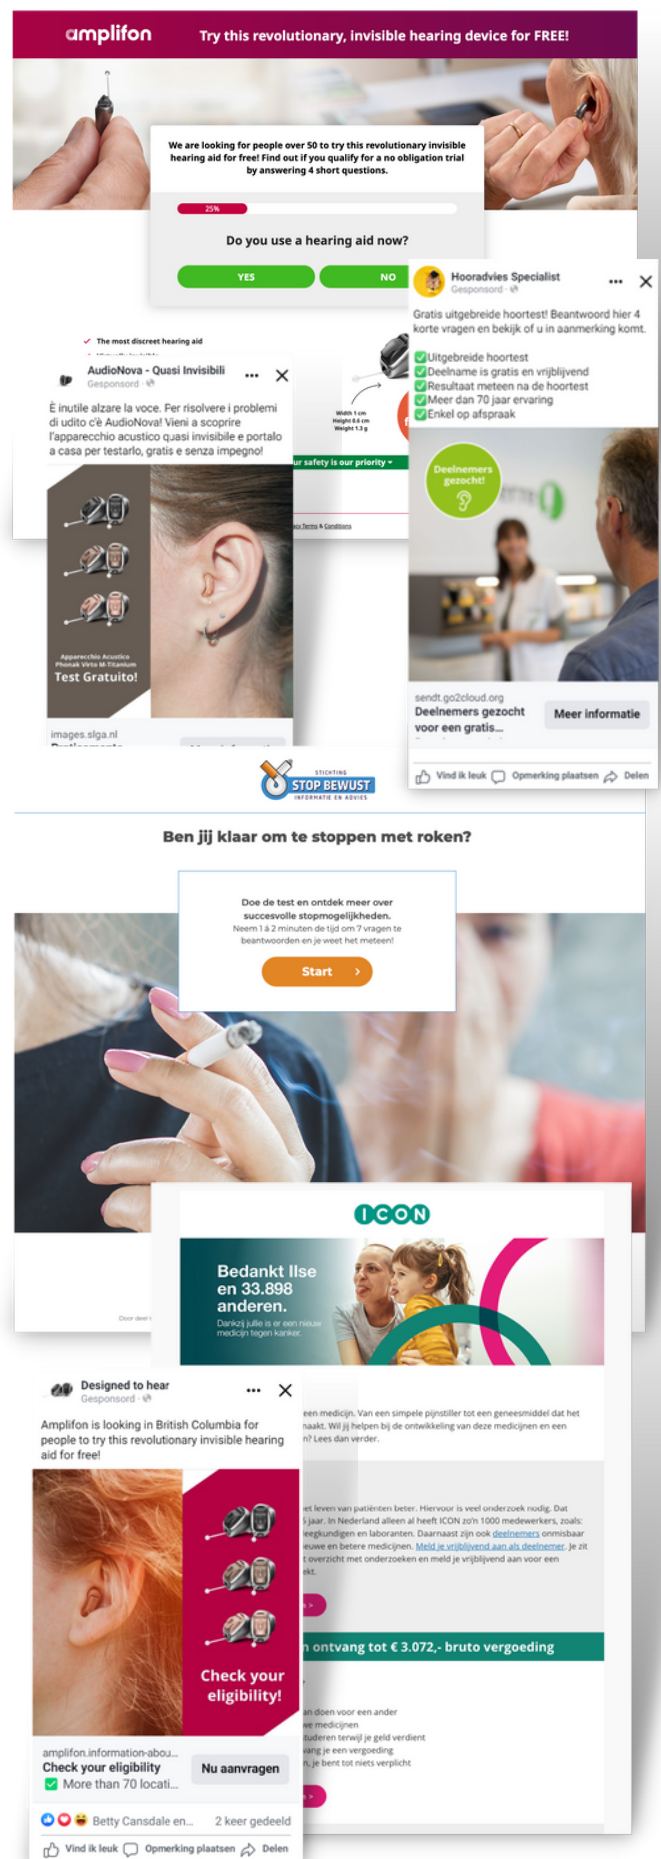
amplifon Try this revolutionary, invisible hearing device for FREE!

We are looking for people over 50 to try this revolutionary invisible hearing aid for free! Find out if you qualify for a no obligation trial by answering 4 short questions.

25%

Do you use a hearing aid now?

YES NO

The most discreet hearing aid

AudioNova - Quasi Invisibili
Gesponsord

È inutile alzare la voce. Per risolvere i problemi di udito c'è AudioNova! Vieni a scoprire l'apparecchio acustico quasi invisibile e portalo a casa per testarlo, gratis e senza impegno!

Apparecchio Acustico Phonak Virto M-Titanium
Test Gratuito!

images.slga.nl

Width 1 cm Height 0.6 cm Weight 1.3 g

ur safety is our priority

Hooradvies Specialist
Gesponsord

Gratis uitgebreide hoortest! Beantwoord hier 4 korte vragen en bekijk of u in aanmerking komt.

Uitgebreide hoortest
Deelname is gratis en vrijblijvend
Resultaat meteen na de hoortest
Meer dan 70 jaar ervaring
Enkel op afspraak

Deelnemers gezocht!

sendt.go2cloud.org
Deelnemers gezocht voor een gratis...
Meer informatie

Vind ik leuk Opmerking plaatsen Delen

STICHTING STOP BEWUST INFORMATIE EN ADVIES

Ben jij klaar om te stoppen met roken?

Doe de test en ontdek meer over succesvolle stopmogelijkheden.
Neem 1 à 2 minuten de tijd om 7 vragen te beantwoorden en je weet het meteen!

Start

ICON

Bedankt Ilse en 33.898 anderen.
Dankzij jullie is er een nieuw medicijn tegen kanker.

Designed to hear
Gesponsord

Amplifon is looking in British Columbia for people to try this revolutionary invisible hearing aid for free!

Check your eligibility!

amplifon.information-abou...
Check your eligibility
More than 70 locati...
Nu aanvragen

Betty Cansdale en... 2 keer gedeeld

Vind ik leuk Opmerking plaatsen Delen

een medicijn. Van een simpele pijnstiller tot een geneesmiddel dat het maakt. Wil jij helpen bij de ontwikkeling van deze medicijnen en een n? Lees dan verder.

et leven van patiënten beter. Hiervoor is veel onderzoek nodig. Dat jaar. In Nederland alleen al heeft ICON zo'n 1000 medewerkers, zoals: eegkundigen en laboranten. Daarnaast zijn ook deelnemers onmisbaar euwe en betere medicijnen. Meld je vrijblijvend aan als deelnemer. Je zit t overzicht met onderzoeken en meld je vrijblijvend aan voor een ekt.

n ontvang tot € 3.072,- bruto vergoeding

an doen voor een ander
we medicijnen
tuderen terwijl je geld verdient
vang je een vergoeding
, je bent tot niets verplicht